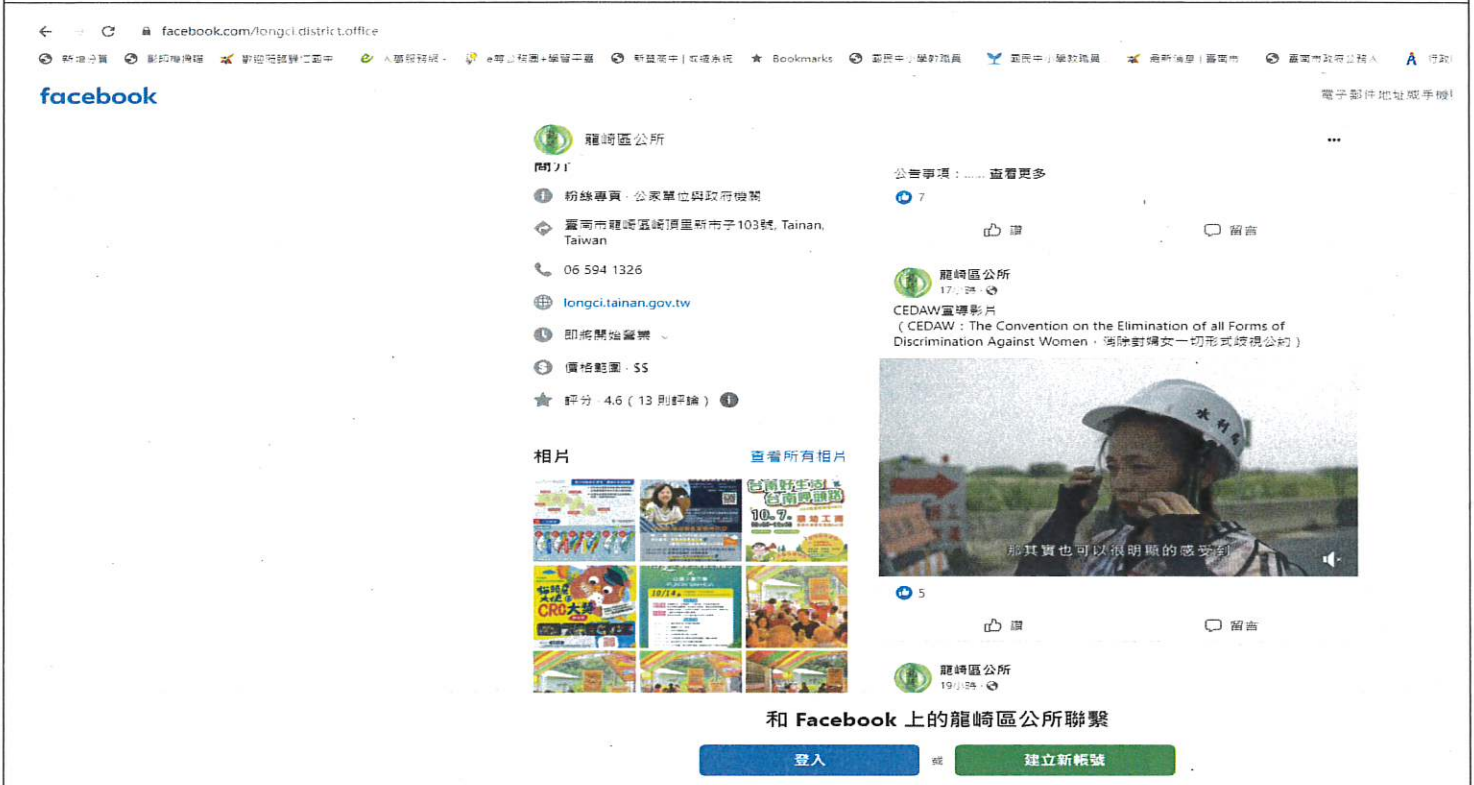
facebook.com/longci.district.office

新增分頁 影印機掃描 歡迎蒞臨龍崎國中 人事服務網 e等公務園+學習平臺 新豐高中|校務系統 Bookmarks 龍崎國中-學校職員 龍崎國中-學校職員 最新消息|臺南市 臺南市政府公務人 行政

facebook

電子郵件地址或手機

龍崎區公所

簡介

粉絲專頁 · 公家單位與政府機關

臺南市龍崎區崎頂里新市子103號, Tainan, Taiwan

06 594 1326

longci.tainan.gov.tw

即將開始營業

價格範圍 · $$

評分 · 4.6（13 則評論）

相片

查看所有相片

台南好生活 台南呷頭路 10.7. 就地工作

CRC大獎

10/14

公告事項：...... 查看更多

7

讚

留言

龍崎區公所

17小時

CEDAW宣導影片
（CEDAW：The Convention on the Elimination of all Forms of Discrimination Against Women，消除對婦女一切形式歧視公約）

水利署

那其實也可以很明顯的感受到

5

讚

留言

龍崎區公所

19小時

和 Facebook 上的龍崎區公所聯繫

登入

或

建立新帳號